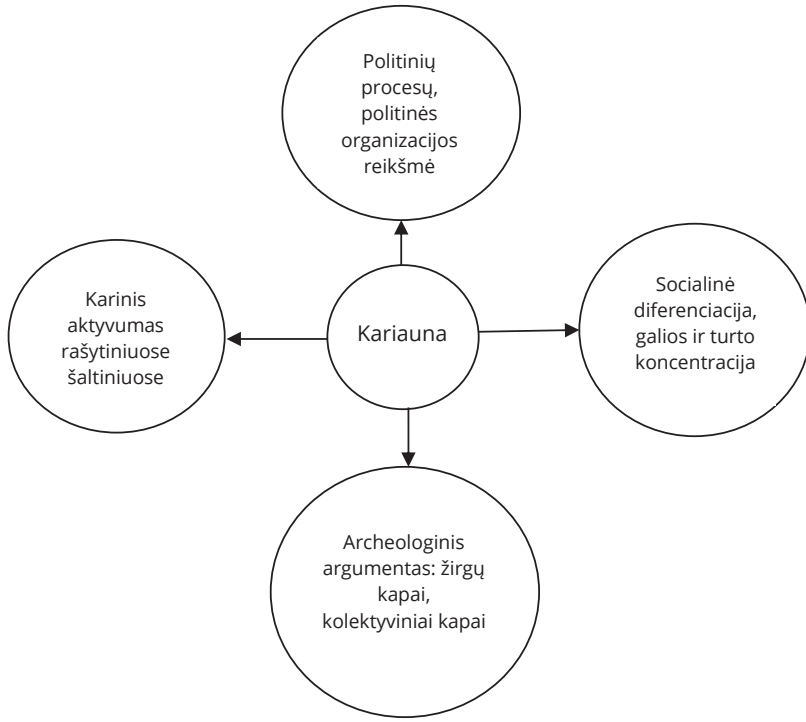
Politinių procesų, politinės organizacijos reikšmė

Karinis aktyvumas rašytiniuose šaltiniuose

Kariauna

Socialinė diferenciacija, galios ir turto koncentracija

Archeologinis argumentas: žirgų kapai, kolektyviniai kapai